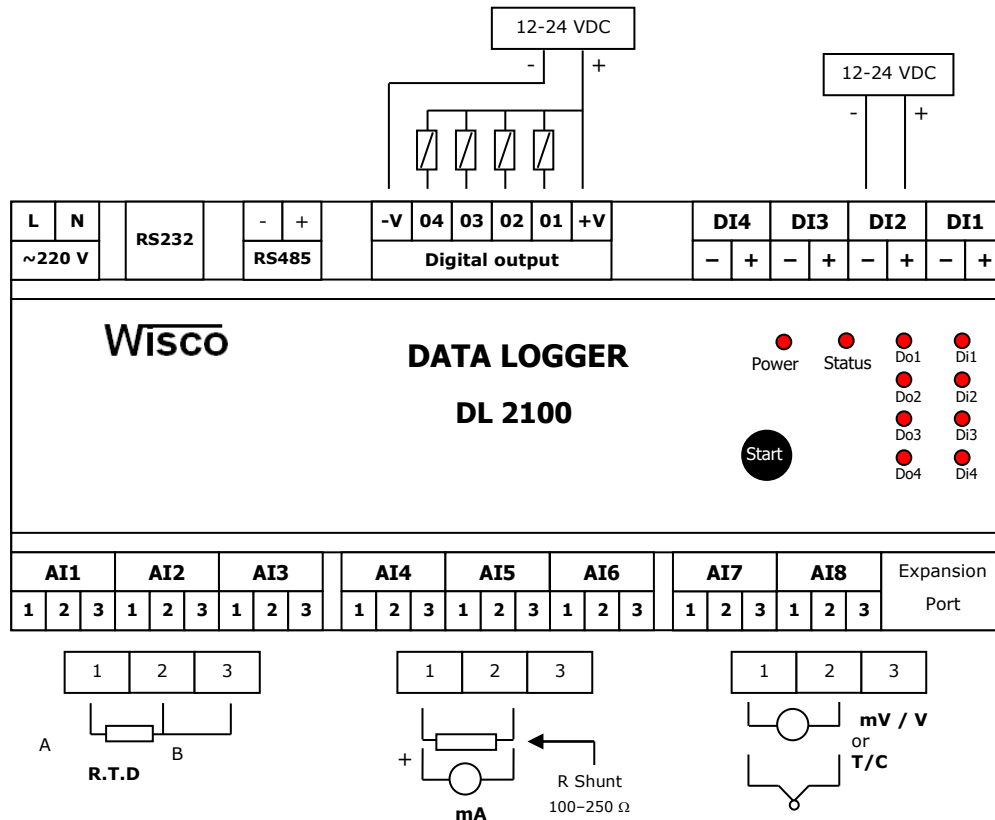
12-24 VDC
- +

12-24 VDC
- +

| L | N | | RS232 | | - | + | | -V | 04 | 03 | 02 | 01 | +V | | DI4 | | DI3 | | DI2 | | DI1 | |
|---|---|---|---|---|---|---|---|---|---|---|---|---|---|---|---|---|---|---|---|---|---|---|
| ~220 V | | | | | RS485 | | | Digital output | | | | | | | − | + | − | + | − | + | − | + |

Wisco

DATA LOGGER

DL 2100

Power Status Do1 Di1 Do2 Di2 Do3 Di3 Do4 Di4

Start

| AI1 | | | AI2 | | | AI3 | | | AI4 | | | AI5 | | | AI6 | | | AI7 | | | AI8 | | | Expansion Port |
|---|---|---|---|---|---|---|---|---|---|---|---|---|---|---|---|---|---|---|---|---|---|---|---|---|
| 1 | 2 | 3 | 1 | 2 | 3 | 1 | 2 | 3 | 1 | 2 | 3 | 1 | 2 | 3 | 1 | 2 | 3 | 1 | 2 | 3 | 1 | 2 | 3 | |

| 1 | 2 | 3 |
|---|---|---|

A B
R.T.D

| 1 | 2 | 3 |
|---|---|---|

+
mA
R Shunt
100–250 Ω

| 1 | 2 | 3 |
|---|---|---|

mV / V
or
T/C